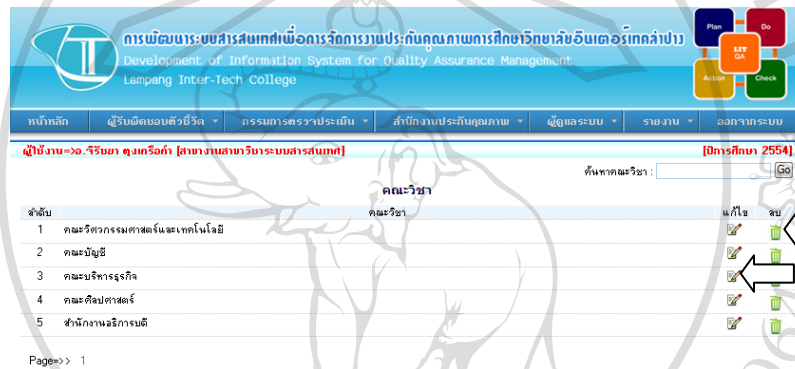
การพัฒนาระบบสารสนเทศเพื่อการจัดการงานประกันคุณภาพการศึกษาวิทยาลัยอินเตอร์เทคลำปาง
Development of Information System for Quality Assurance Management
Lampang Inter-Tech College

Plan
Do
LIT QA
Action
Check

หน้าหลัก | ผู้รับผิดชอบตัวชี้วัด | กรรมการตรวจประเมิน | สำนักงานประกันคุณภาพ | ผู้ดูแลระบบ | รายงาน | ออกจากระบบ

ผู้ใช้งาน=>อ.จิรัชยา ตุงเครือคำ [สาขางานสาขาวิชาระบบสารสนเทศ]
[ปีการศึกษา 2554]

ค้นหาคณะวิชา : Go

คณะวิชา

| ลำดับ | คณะวิชา | แก้ไข | ลบ |
|---|---|---|---|
| 1 | คณะวิศวกรรมศาสตร์และเทคโนโลยี | | |
| 2 | คณะบัญชี | | |
| 3 | คณะบริหารธุรกิจ | | |
| 4 | คณะศิลปศาสตร์ | | |
| 5 | สำนักงานอธิการบดี | | |

Page=>> 1